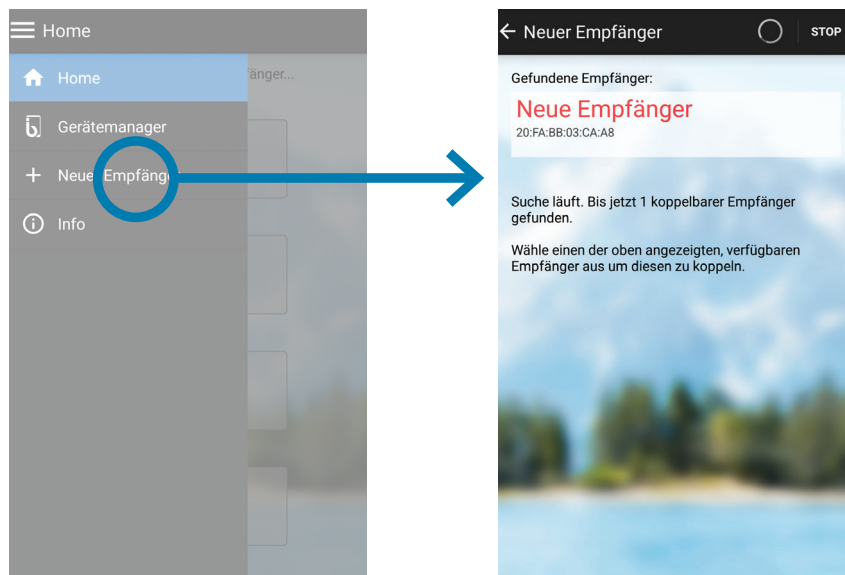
Home

fänger...

Home

Gerätemanager

Neue Empfänger

Info

Neuer Empfänger

STOP

Gefundene Empfänger:

Neue Empfänger

20:FA:BB:03:CA:A8

Suche läuft. Bis jetzt 1 koppelbarer Empfänger gefunden.

Wähle einen der oben angezeigten, verfügbaren Empfänger aus um diesen zu koppeln.